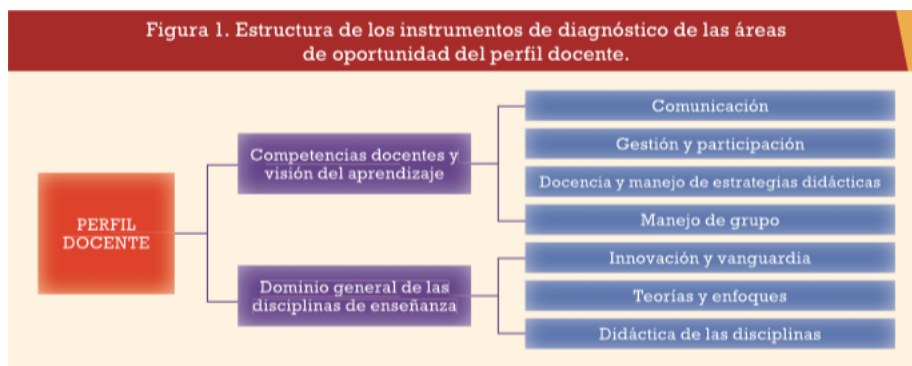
Figura 1. Estructura de los instrumentos de diagnóstico de las áreas de oportunidad del perfil docente.

PERFIL DOCENTE

Competencias docentes y visión del aprendizaje

Comunicación

Gestión y participación

Docencia y manejo de estrategias didácticas

Manejo de grupo

Dominio general de las disciplinas de enseñanza

Innovación y vanguardia

Teorías y enfoques

Didáctica de las disciplinas